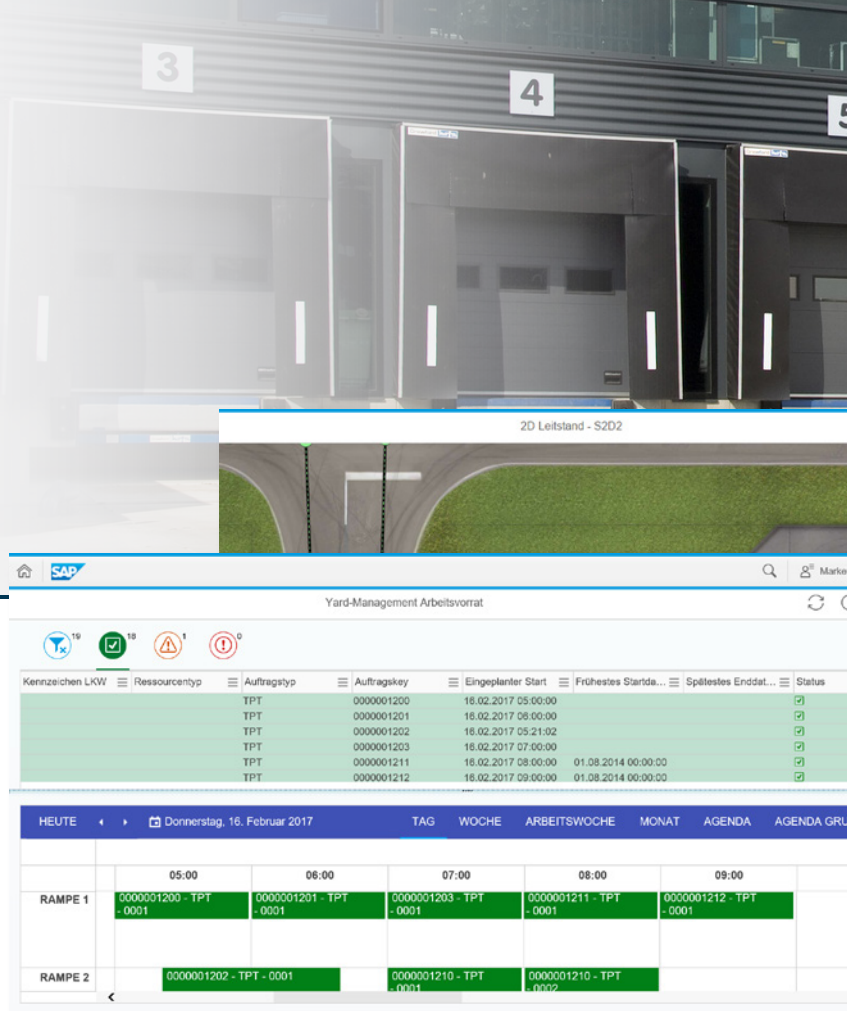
3

4

5

2D Leitstand - S2D2

SAP

Marke

Yard-Management Arbeitsvorrat

19 18 1 0

| Kennzeichen LKW | Ressourcentyp | Auftragstyp | Auftragskey | Eingeplanter Start | Frühestes Startda... | Spätestes Enddat... | Status |
|---|---|---|---|---|---|---|---|
| | | TPT | 0000001200 | 16.02.2017 05:00:00 | | | |
| | | TPT | 0000001201 | 16.02.2017 06:00:00 | | | |
| | | TPT | 0000001202 | 16.02.2017 05:21:02 | | | |
| | | TPT | 0000001203 | 16.02.2017 07:00:00 | | | |
| | | TPT | 0000001211 | 16.02.2017 08:00:00 | 01.08.2014 00:00:00 | | |
| | | TPT | 0000001212 | 16.02.2017 09:00:00 | 01.08.2014 00:00:00 | | |

HEUTE Donnerstag, 16. Februar 2017 TAG WOCHE ARBEITSWOCHE MONAT AGENDA AGENDA GRU

| | 05:00 | 06:00 | 07:00 | 08:00 | 09:00 |
|---|---|---|---|---|---|
| RAMPE 1 | 0000001200 - TPT - 0001 | 0000001201 - TPT - 0001 | 0000001203 - TPT - 0001 | 0000001211 - TPT - 0001 | 0000001212 - TPT - 0001 |
| RAMPE 2 | 0000001202 - TPT - 0001 | | 0000001210 - TPT - 0001 | 0000001210 - TPT - 0002 | |